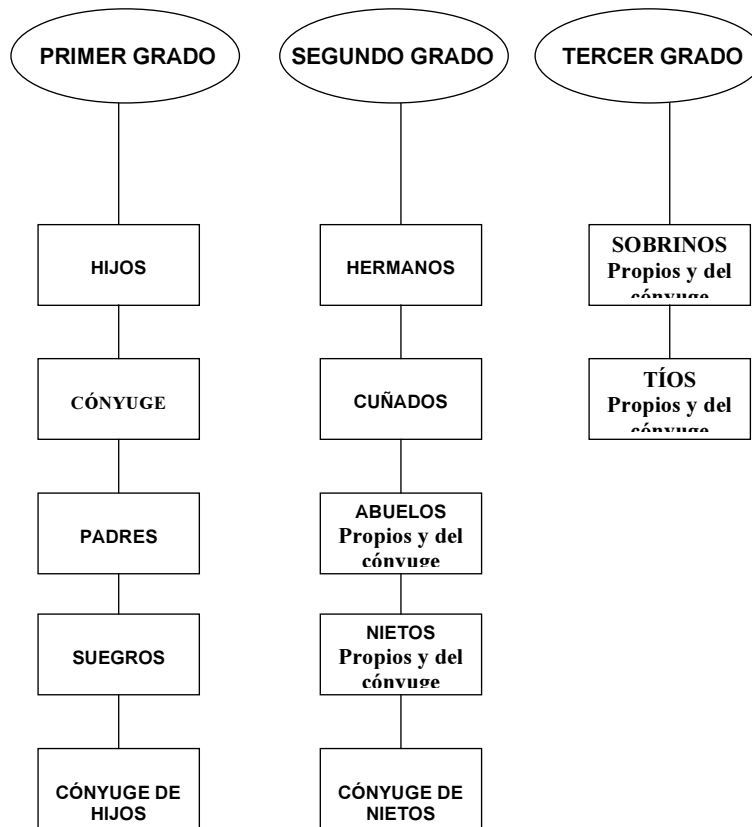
PRIMER GRADO

HIJOS

CÓNYUGE

PADRES

SUEGROS

CÓNYUGE DE HIJOS

SEGUNDO GRADO

HERMANOS

CUÑADOS

ABUELOS Propios y del cónyuge

NIETOS Propios y del cónyuge

CÓNYUGE DE NIETOS

TERCER GRADO

SOBRINOS Propios y del cónyuge

TÍOS Propios y del cónyuge